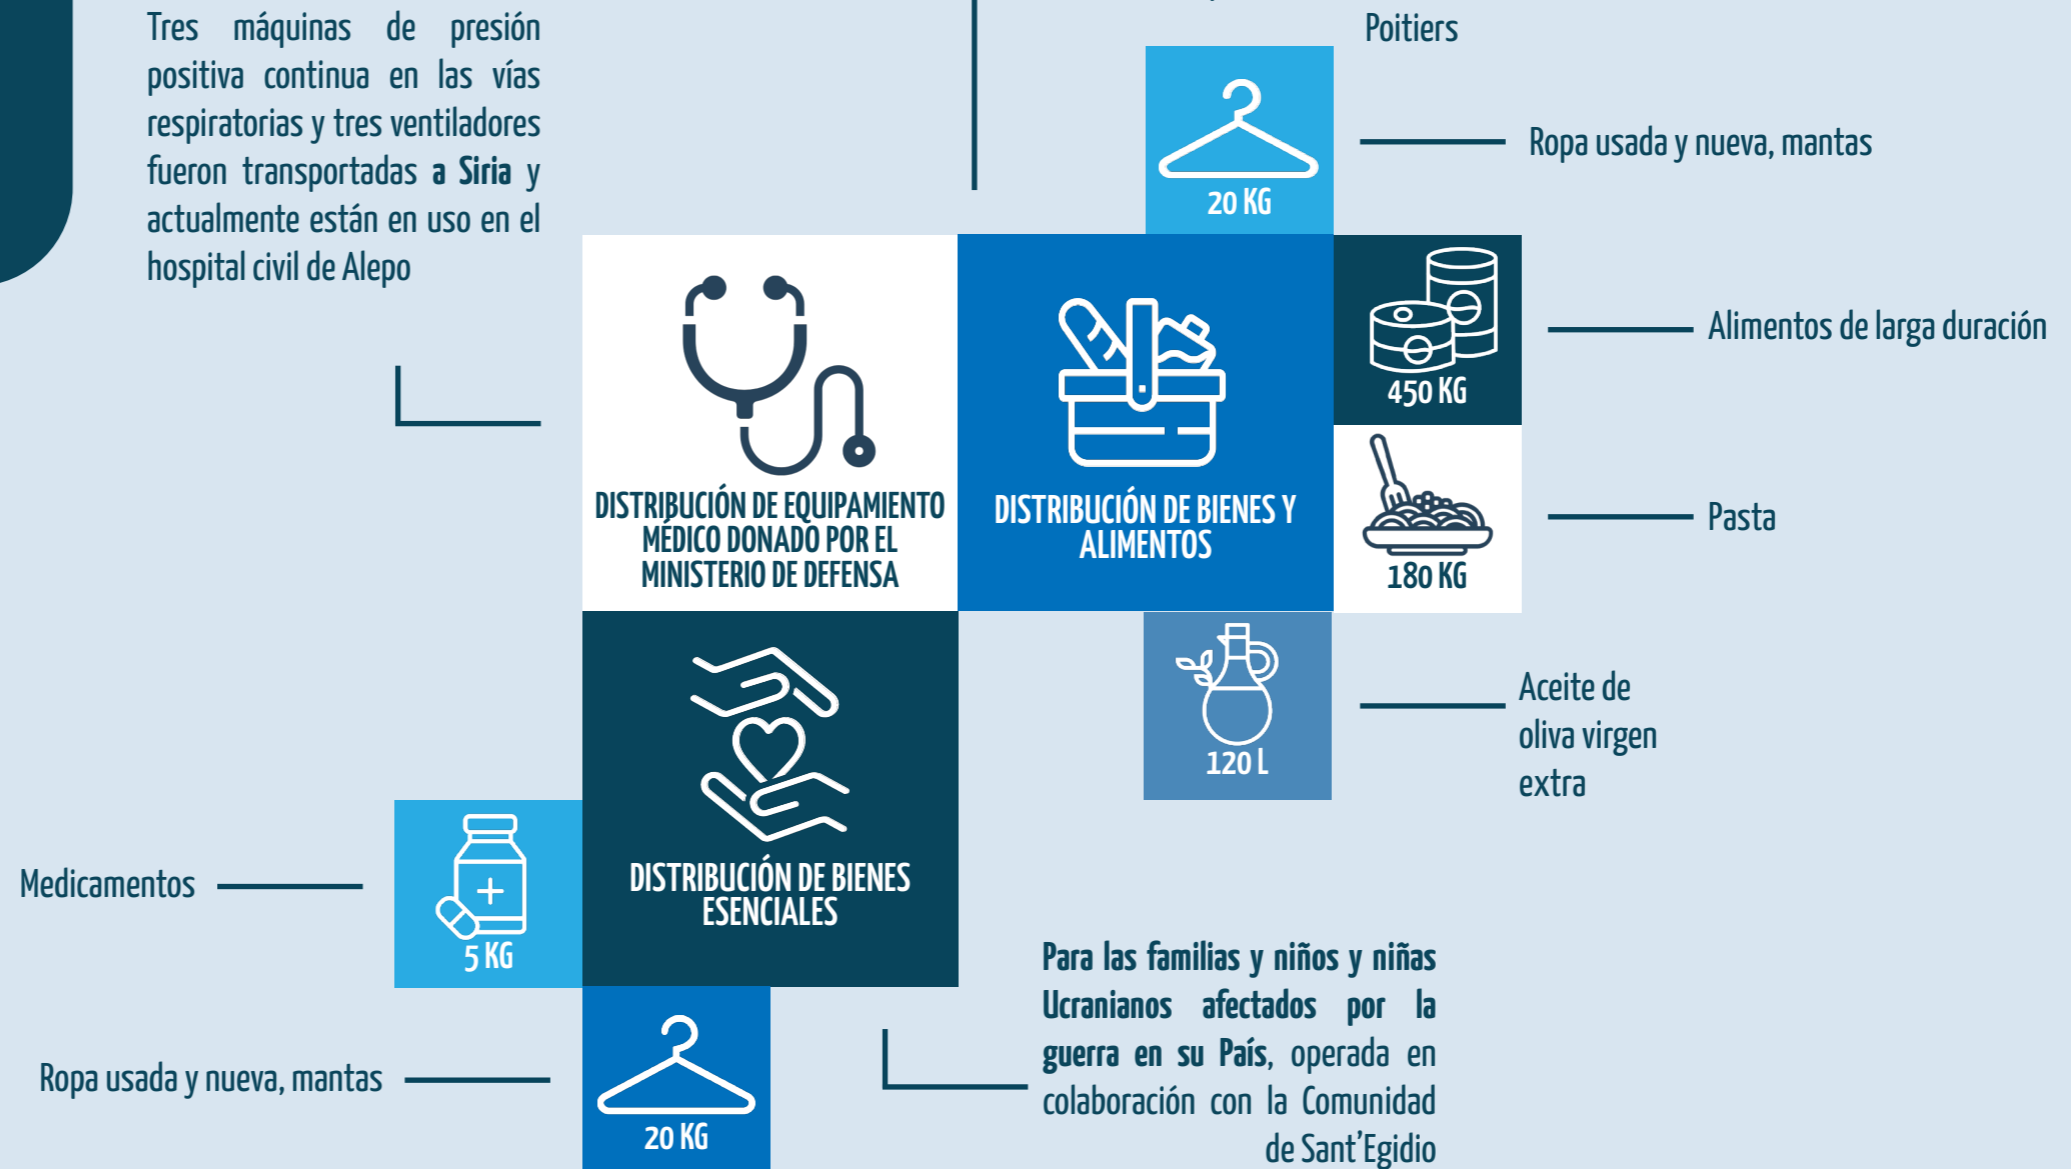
Tres máquinas de presión positiva continua en las vías respiratorias y tres ventiladores fueron transportadas **a Siria** y actualmente están en uso en el hospital civil de Alepo

Poitiers

20 KG

Ropa usada y nueva, mantas

DISTRIBUCIÓN DE EQUIPAMIENTO MÉDICO DONADO POR EL MINISTERIO DE DEFENSA

DISTRIBUCIÓN DE BIENES Y ALIMENTOS

450 KG

Alimentos de larga duración

180 KG

Pasta

120 L

Aceite de oliva virgen extra

DISTRIBUCIÓN DE BIENES ESENCIALES

Medicamentos

5 KG

Ropa usada y nueva, mantas

20 KG

**Para las familias y niños y niñas Ucranianos afectados por la guerra en su País**, operada en colaboración con la Comunidad de Sant'Egidio